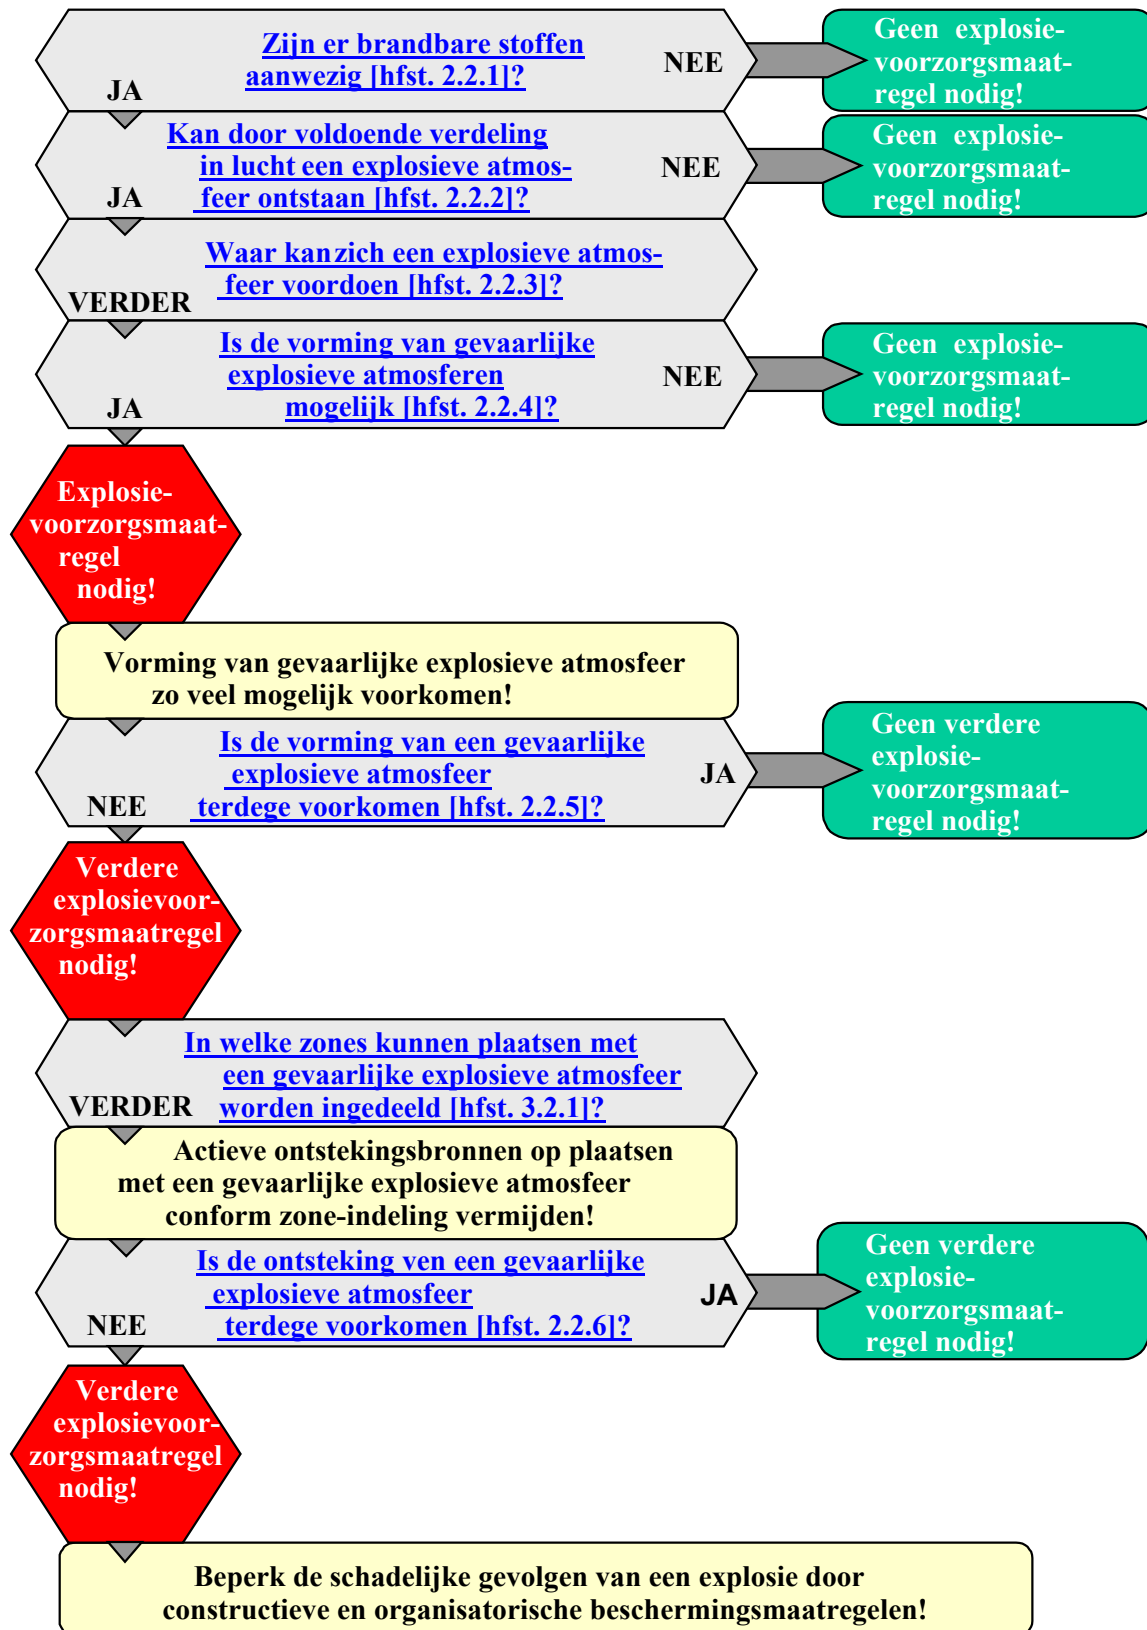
Zijn er brandbare stoffen aanwezig [hfst. 2.2.1]?

JA

NEE

Geen explosievoorzorgsmaatregel nodig!

Kan door voldoende verdeling in lucht een explosieve atmosfeer ontstaan [hfst. 2.2.2]?

JA

NEE

Geen explosievoorzorgsmaatregel nodig!

Waar kanzich een explosieve atmosfeer voordoen [hfst. 2.2.3]?

VERDER

Is de vorming van gevaarlijke explosieve atmosferen mogelijk [hfst. 2.2.4]?

JA

NEE

Geen explosievoorzorgsmaatregel nodig!

Explosievoorzorgsmaatregel nodig!

Vorming van gevaarlijke explosieve atmosfeer zo veel mogelijk voorkomen!

Is de vorming van een gevaarlijke explosieve atmosfeer terdege voorkomen [hfst. 2.2.5]?

NEE

JA

Geen verdere explosievoorzorgsmaatregel nodig!

Verdere explosievoorzorgsmaatregel nodig!

In welke zones kunnen plaatsen met een gevaarlijke explosieve atmosfeer worden ingedeeld [hfst. 3.2.1]?

VERDER

Actieve ontstekingsbronnen op plaatsen met een gevaarlijke explosieve atmosfeer conform zone-indeling vermijden!

Is de ontsteking ven een gevaarlijke explosieve atmosfeer terdege voorkomen [hfst. 2.2.6]?

NEE

JA

Geen verdere explosievoorzorgsmaatregel nodig!

Verdere explosievoorzorgsmaatregel nodig!

Beperk de schadelijke gevolgen van een explosie door constructieve en organisatorische beschermingsmaatregelen!